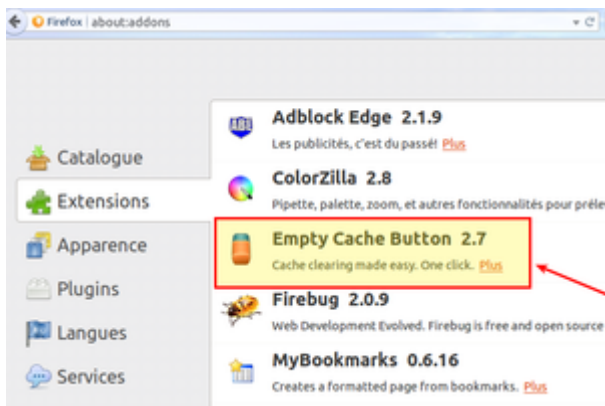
Firefox | about:addons

Catalogue
Extensions
Apparence
Plugins
Langues
Services

Adblock Edge 2.1.9
Les publicités, c'est du passé! Plus

ColorZilla 2.8
Pipette, palette, zoom, et autres fonctionnalités pour prélè

Empty Cache Button 2.7
Cache clearing made easy. One click. Plus

Firebug 2.0.9
Web Development Evolved. Firebug is free and open source

MyBookmarks 0.6.16
Creates a formatted page from bookmarks. Plus